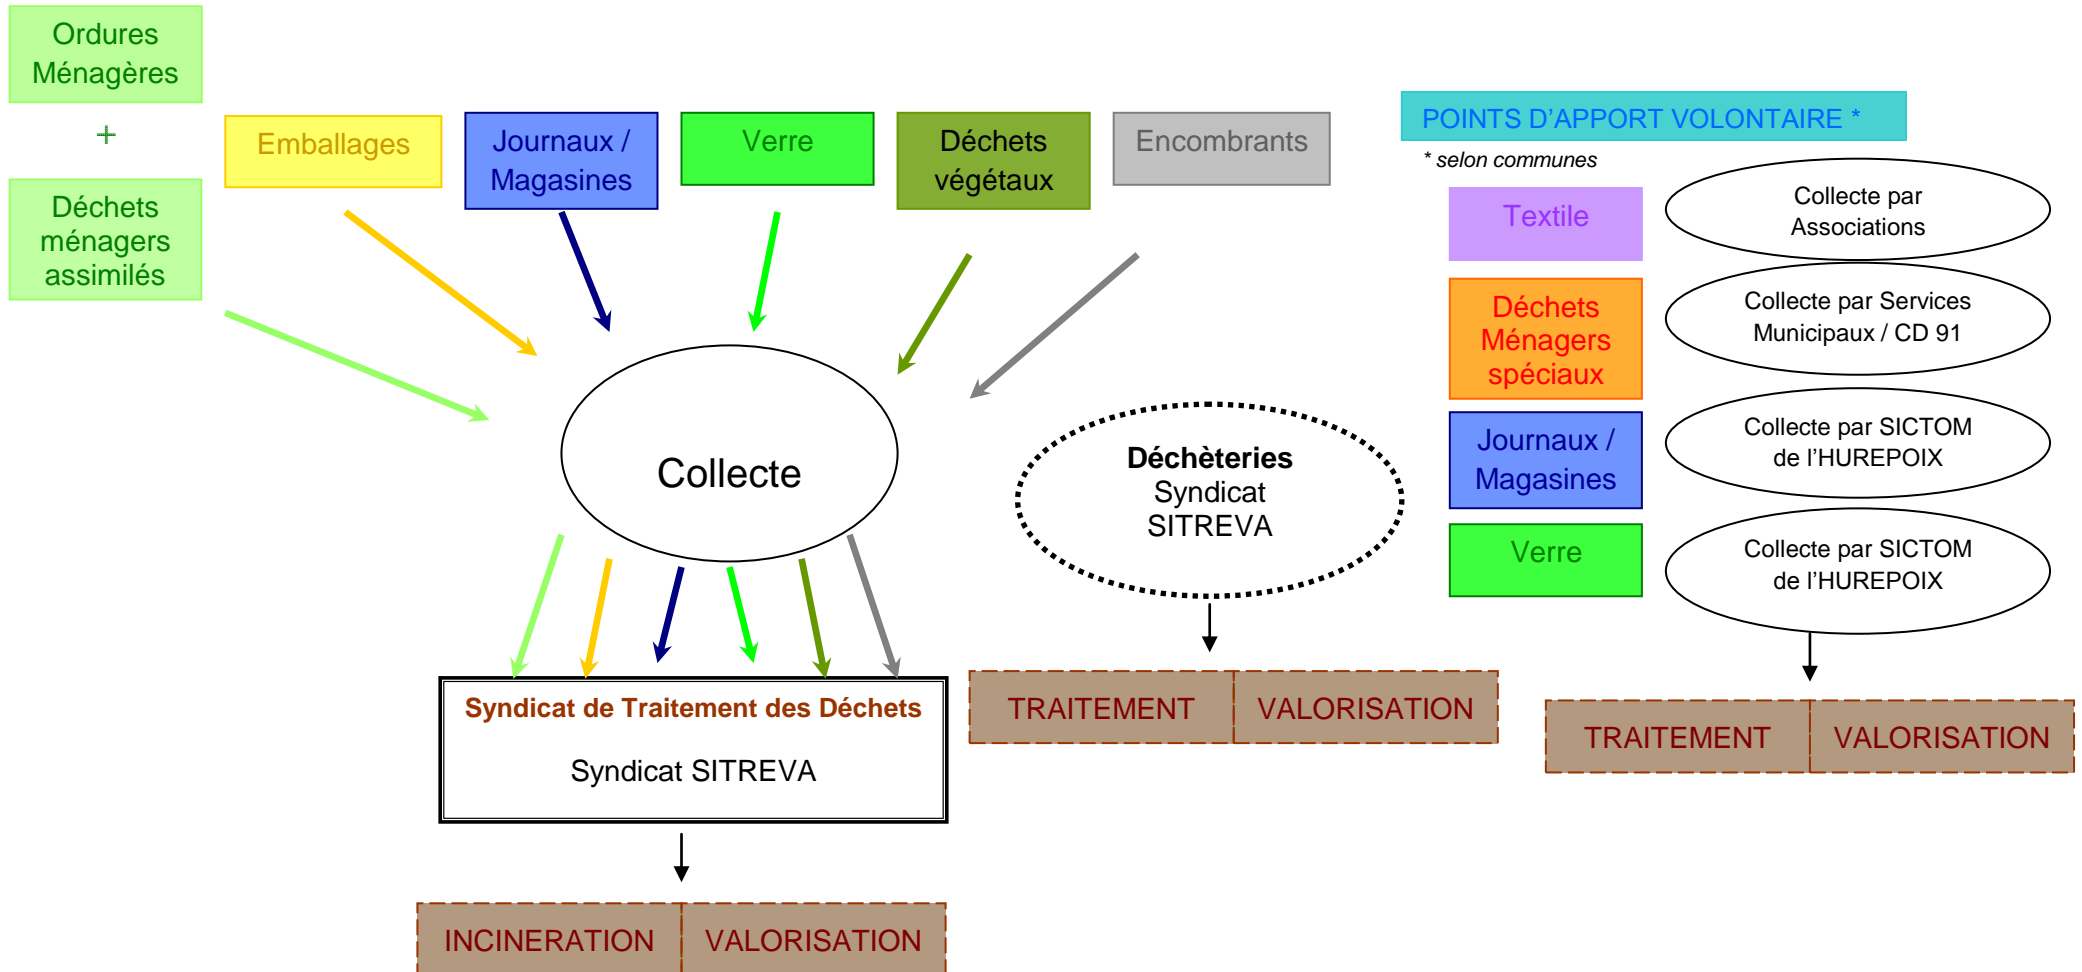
Ordures Ménagères

+

Déchets ménagers assimilés

Emballages

Journaux / Magasines

Verre

Déchets végétaux

Encombrants

Collecte

Syndicat de Traitement des Déchets

Syndicat SITREVA

INCINERATION

VALORISATION

Déchèteries Syndicat SITREVA

TRAITEMENT

VALORISATION

POINTS D'APPORT VOLONTAIRE *

* selon communes

Textile

Collecte par Associations

Déchets Ménagers spéciaux

Collecte par Services Municipaux / CD 91

Journaux / Magasines

Collecte par SICTOM de l'HUREPOIX

Verre

Collecte par SICTOM de l'HUREPOIX

TRAITEMENT

VALORISATION